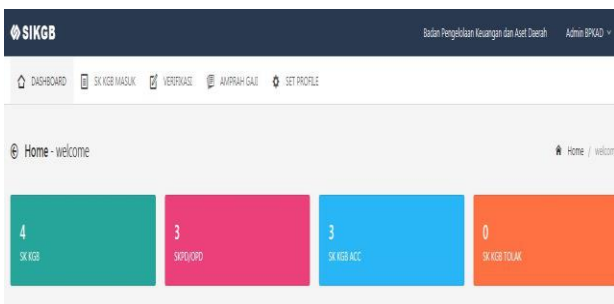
SIKGB

Badan Pengelolaan Keuangan dan Aset Daerah Admin BPKAD

DASHBOARD SK KGB MASUK VERIFIKASI AMPRAH GAJI SET PROFILE

Home - welcome

Home / welcom

4
SK KGB

3
SKPD/OPD

3
SK KGB ACC

0
SK KGB TOLAK